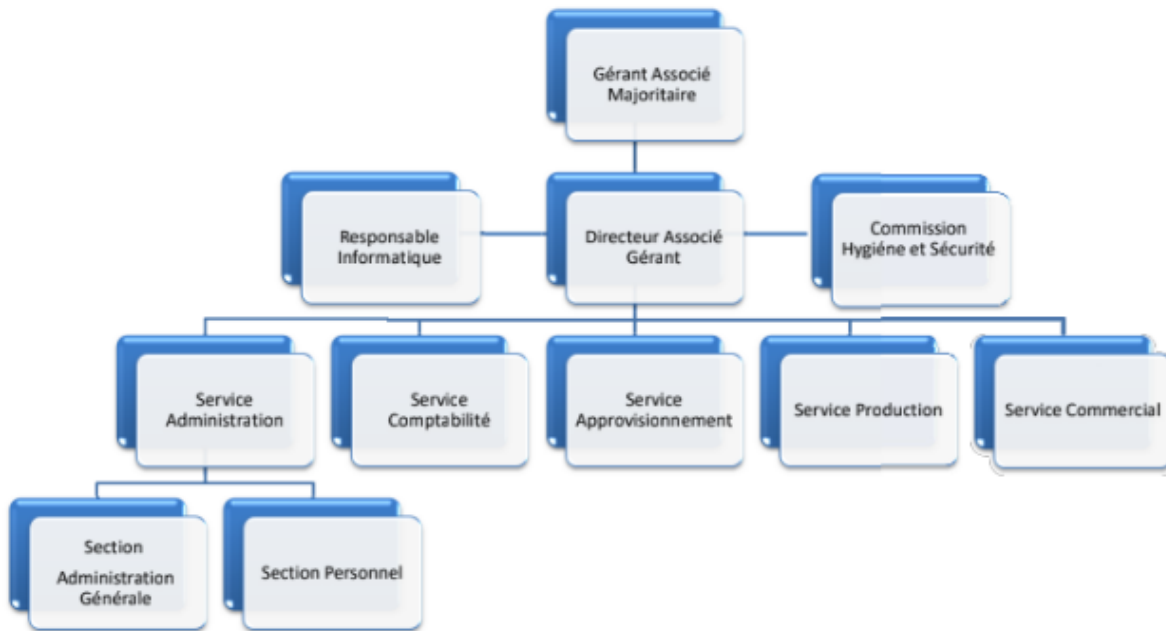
Gérant Associé Majoritaire

Responsable Informatique

Directeur Associé Gérant

Commission Hygiéne et Sécurité

Service Administration

Service Comptabilité

Service Approvisionnement

Service Production

Service Commercial

Section Administration Générale

Section Personnel